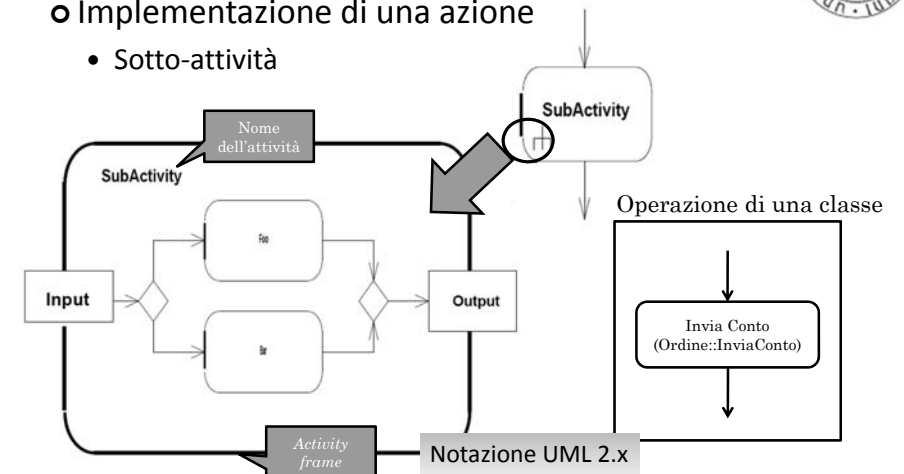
Implementazione di una azione

• Sotto-attività

SubActivity

Nome dell'attività

SubActivity

Foo

Input

Output

Bar

Operazione di una classe

Invia Conto (Ordine::InviaConto)

Activity frame

Notazione UML 2.x